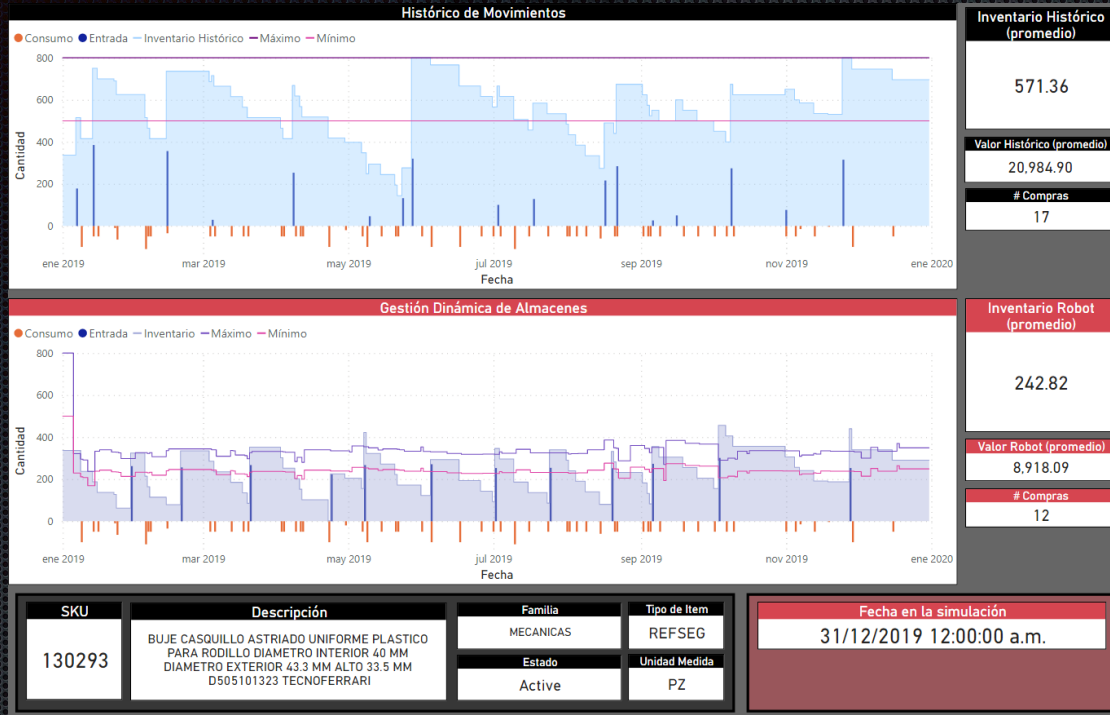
Histórico de Movimientos

Consumo Entrada Inventario Histórico Máximo Mínimo

800
600
400
200
0

Cantidad

ene 2019 mar 2019 may 2019 jul 2019 sep 2019 nov 2019 ene 2020

Fecha

Inventario Histórico (promedio)

571.36

Valor Histórico (promedio)

20,984.90

# Compras

17

Gestión Dinámica de Almacenes

Consumo Entrada Inventario Máximo Mínimo

800
600
400
200
0

Cantidad

ene 2019 mar 2019 may 2019 jul 2019 sep 2019 nov 2019 ene 2020

Fecha

Inventario Robot (promedio)

242.82

Valor Robot (promedio)

8,918.09

# Compras

12

SKU

130293

Descripción

BUJE CASQUILLO ASTRIADO UNIFORME PLASTICO PARA RODILLO DIAMETRO INTERIOR 40 MM DIAMETRO EXTERIOR 43.3 MM ALTO 33.5 MM D505101323 TECNOFERRARI

Familia

MECANICAS

Tipo de Item

REFSEG

Estado

Active

Unidad Medida

PZ

Fecha en la simulación

31/12/2019 12:00:00 a.m.